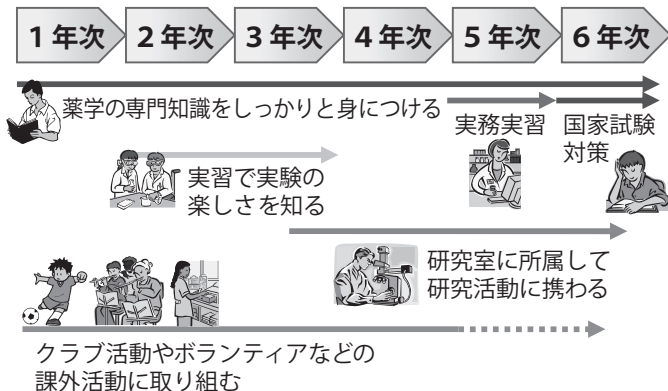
1年次 2年次 3年次 4年次 5年次 6年次

薬学の専門知識をしっかりと身につける

実務実習

国家試験対策

実習で実験の楽しさを知る

研究室に所属して研究活動に携わる

クラブ活動やボランティアなどの課外活動に取り組む